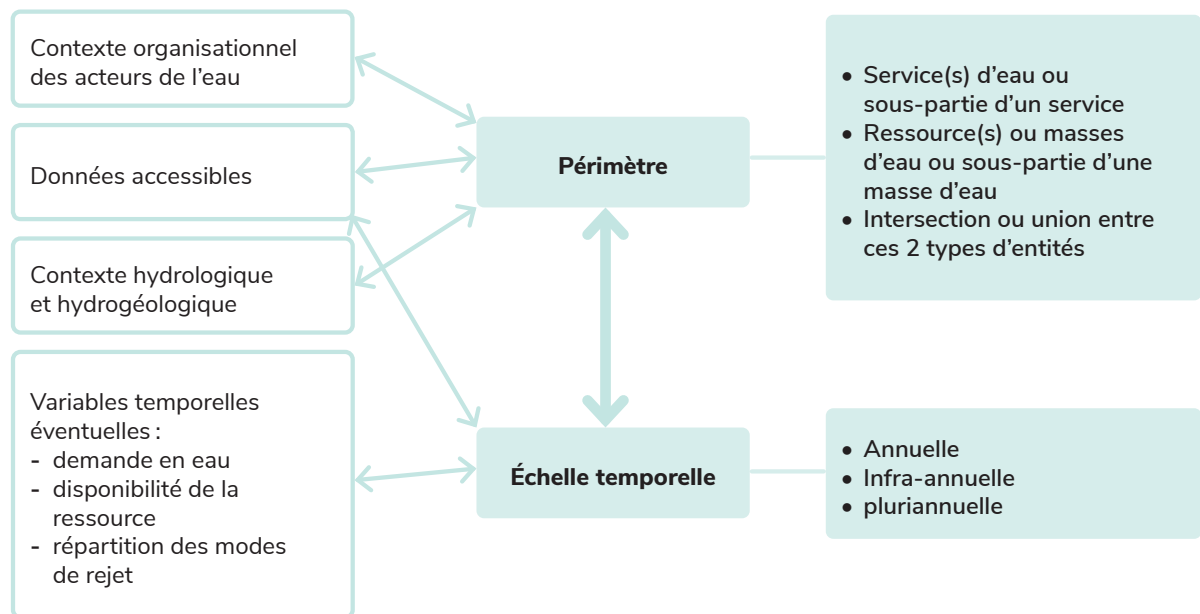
Contexte organisationnel des acteurs de l’eau

Données accessibles

Contexte hydrologique et hydrogéologique

Variables temporelles éventuelles :
- demande en eau
- disponibilité de la ressource
- répartition des modes de rejet

Périmètre

Échelle temporelle

• Service(s) d’eau ou sous-partie d’un service
• Ressource(s) ou masses d’eau ou sous-partie d’une masse d’eau
• Intersection ou union entre ces 2 types d’entités

• Annuelle
• Infra-annuelle
• pluriannuelle